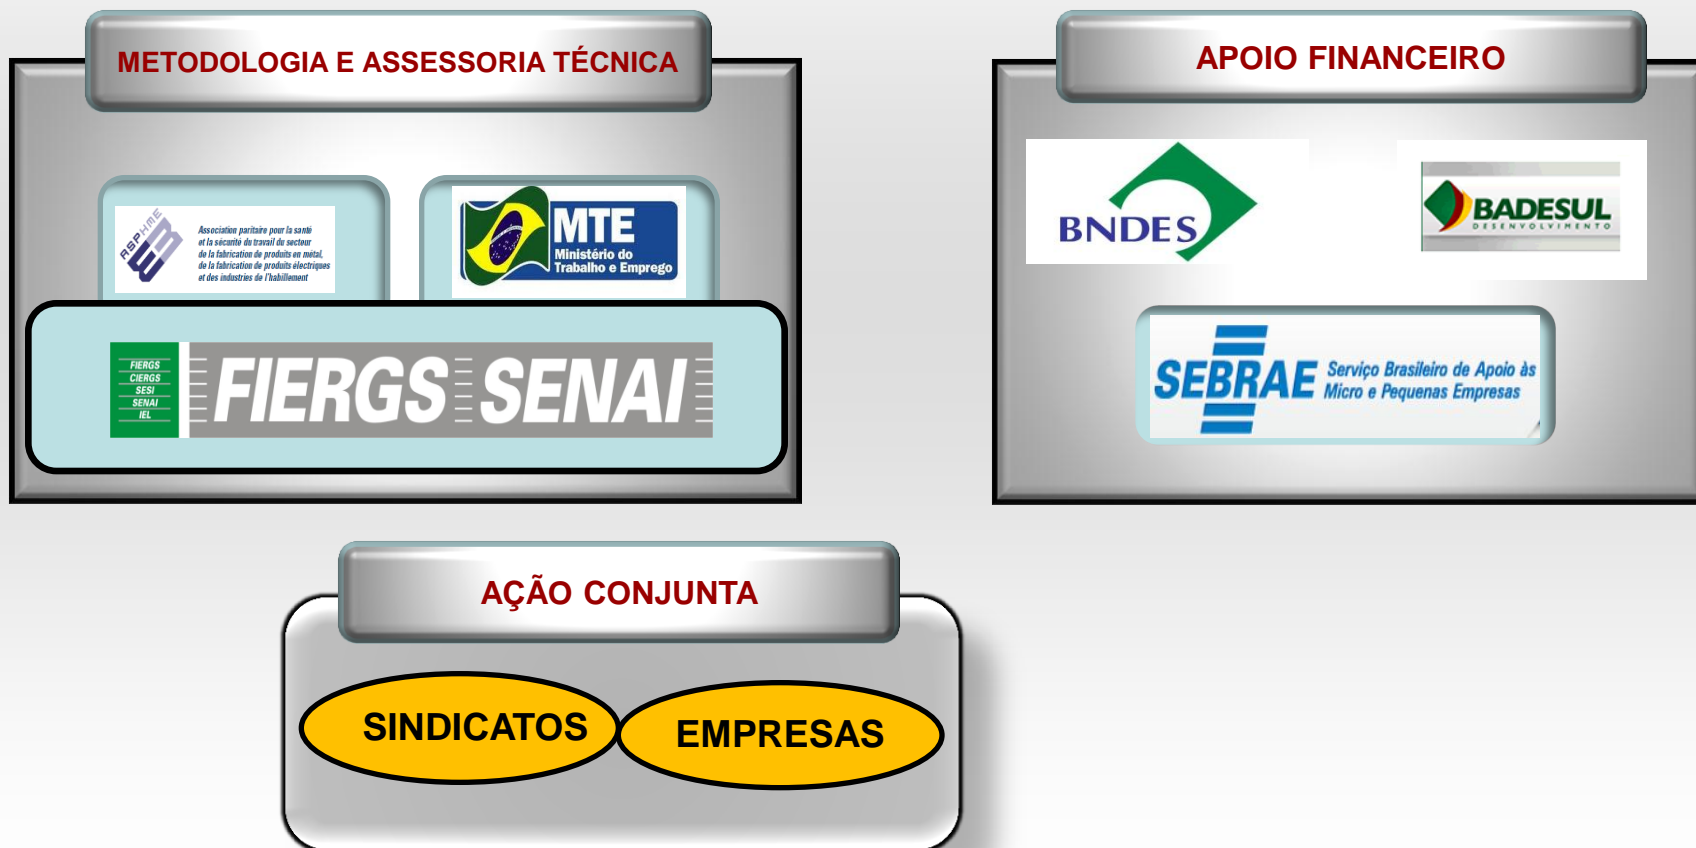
METODOLOGIA E ASSESSORIA TÉCNICA

ASPHME

Association paritaire pour la santé et la sécurité du travail du secteur de la fabrication de produits en métal, de la fabrication de produits électriques et des industries de l'habillement

MTE
Ministério do Trabalho e Emprego

FIERGS
CIERGS
SESI
SENAI
IEL

FIERGS SENAI

APOIO FINANCEIRO

BNDES

BADESUL
DESENVOLVIMENTO

SEBRAE Serviço Brasileiro de Apoio às Micro e Pequenas Empresas

AÇÃO CONJUNTA

SINDICATOS

EMPRESAS